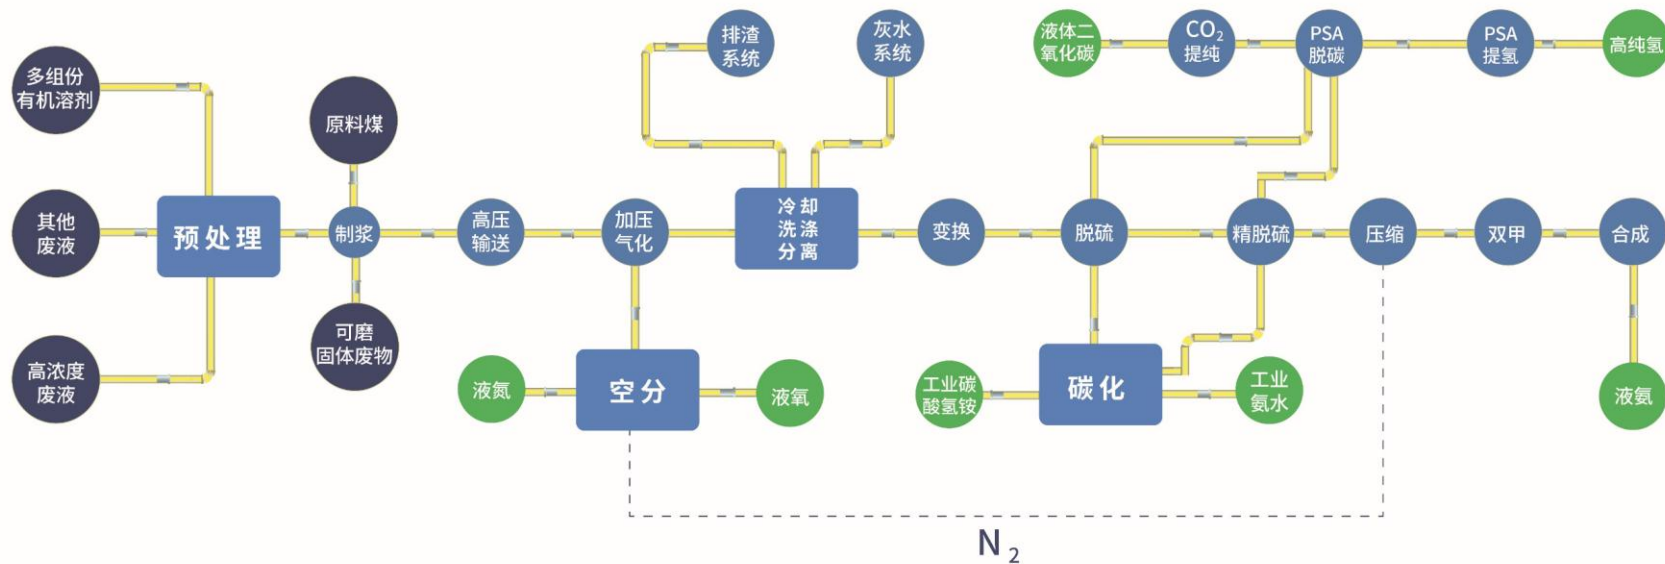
多组份有机溶剂

其他废液

高浓度废液

预处理

原料煤

制浆

可磨固体废物

高压输送

加压气化

排渣系统

灰水系统

冷却洗涤分离

空分

液氮

液氧

变换

脱硫

液体二氧化碳

$CO_2$提纯

PSA脱碳

PSA提氢

高纯氢

精脱硫

碳化

工业碳酸氢铵

工业氨水

压缩

双甲

合成

液氨

$N_2$